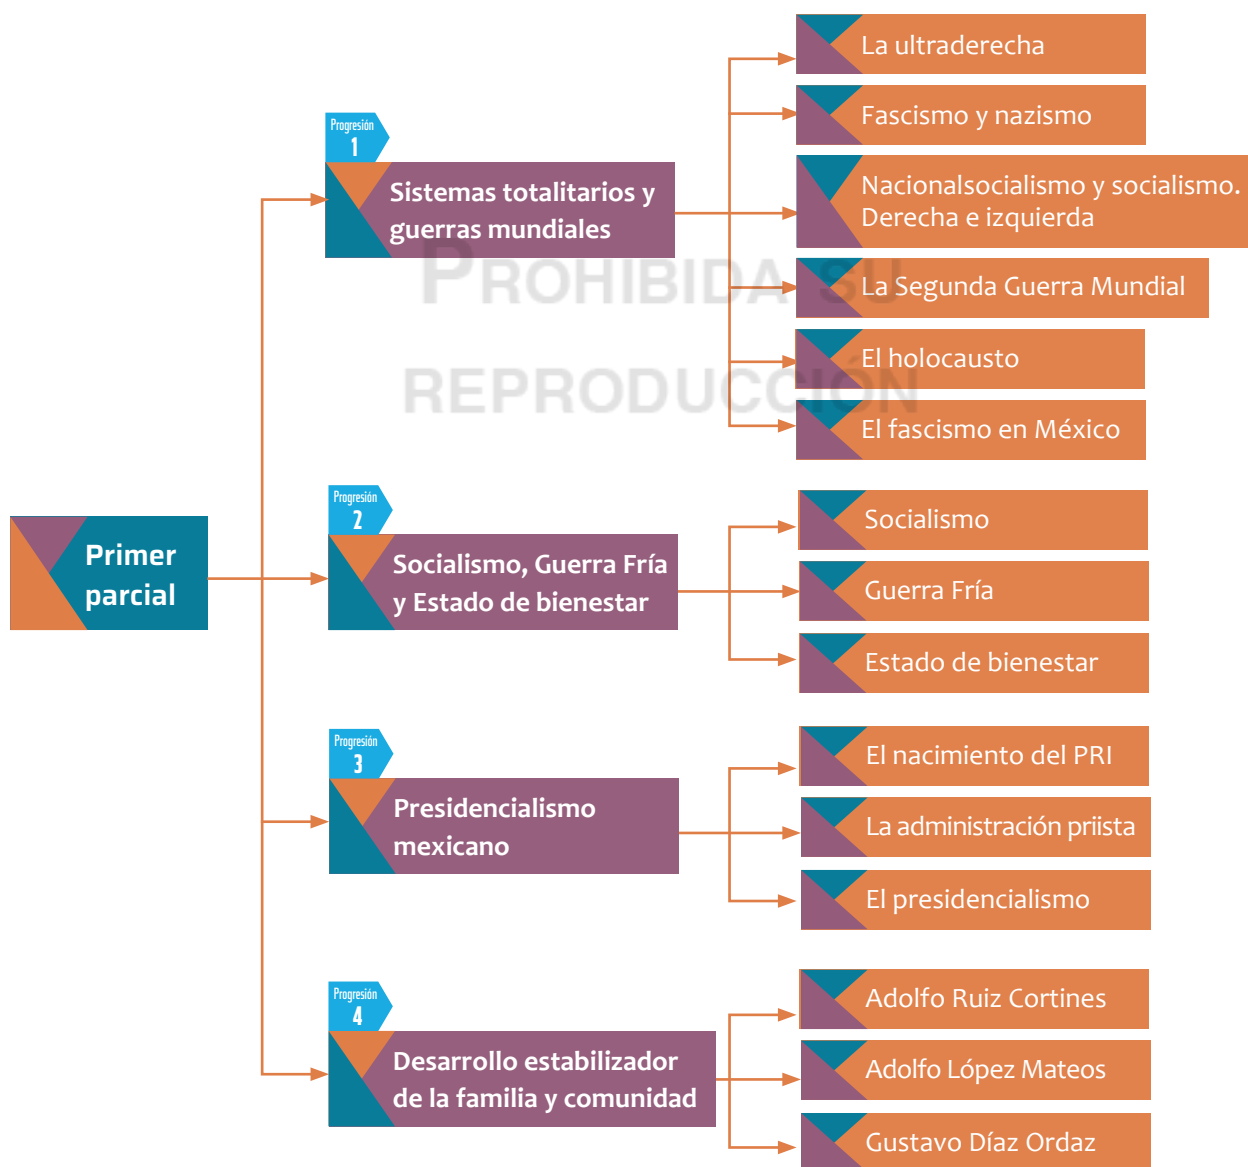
Primer parcial

Progresión 1
Sistemas totalitarios y guerras mundiales

La ultraderecha
Fascismo y nazismo
Nacionalsocialismo y socialismo. Derecha e izquierda
La Segunda Guerra Mundial
El holocausto
El fascismo en México

PROHIBIDA SU REPRODUCCIÓN

Progresión 2
Socialismo, Guerra Fría y Estado de bienestar

Socialismo
Guerra Fría
Estado de bienestar

Progresión 3
Presidencialismo mexicano

El nacimiento del PRI
La administración priista
El presidencialismo

Progresión 4
Desarrollo estabilizador de la familia y comunidad

Adolfo Ruiz Cortines
Adolfo López Mateos
Gustavo Díaz Ordaz